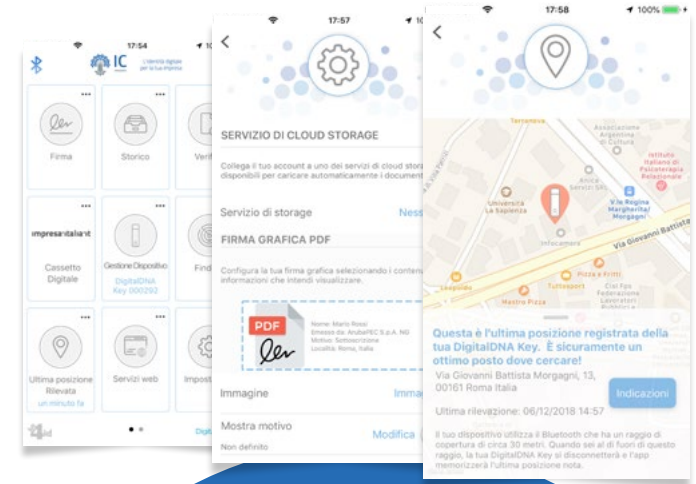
17:54

IC L'identità digitale per la tua impresa

Firma

Storico

Veri

impresaitaliana

Cassetto Digitale

Gestione Dispositivo
DigitalDNA Key 000202

Find

Ultima posizione Rilevata
un minuto fa

Servizi web

Impost

Digi

17:57

SERVIZIO DI CLOUD STORAGE

Collega il tuo account a uno dei servizi di cloud stora disponibili per caricare automaticamente i document

Servizio di storage
Ness

FIRMA GRAFICA PDF

Configura la tua firma grafica selezionando i conten informazioni che intendi visualizzare.

PDF
Nome: Mario Rossi
Emesso da: ArubaPEC S.p.A. NG
Motivo: Sottoscrizione
Località: Roma, Italia

Immagine
Imma

Mostra motivo
Non definito
Modifica

17:58
100%

Terracina
Associazione Argentina di Cultura
Istituto Italiano di Psicoterapia Relazionale
Università La Sapienza
Anice Servizi Srl
V.le Regina Margherita/Morgagni
Infocamere
Via Giovanni Battista
Pizza e Fritti
Leopoldo
Tuttespeci
Mastro Pizza
Cisl Fps Federazione Lavoratori Pubblici

Questa è l'ultima posizione registrata della tua DigitalDNA Key. È sicuramente un ottimo posto dove cercare!

Via Giovanni Battista Morgagni, 13, 00161 Roma Italia

Indicazioni

Ultima rilevazione: 06/12/2018 14:57

Il tuo dispositivo utilizza il Bluetooth che ha un raggio di copertura di circa 30 metri. Quando sei al di fuori di questo raggio, la tua DigitalDNA Key si disconnetterà e l'app memorizzerà l'ultima posizione nota.